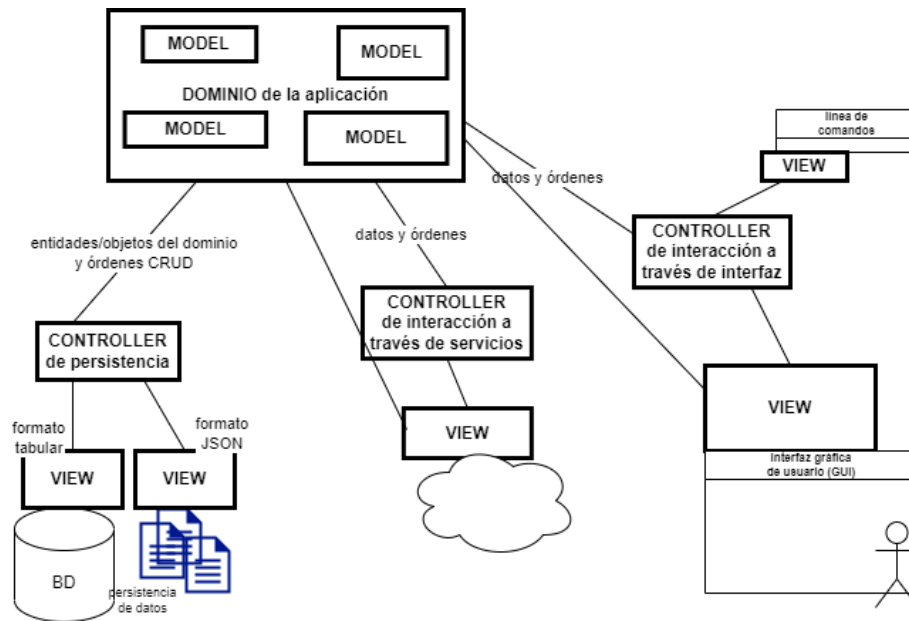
MODEL

MODEL

DOMINIO de la aplicación

MODEL

MODEL

línea de comandos

VIEW

datos y órdenes

CONTROLLER de interacción a través de interfaz

entidades/objetos del dominio y órdenes CRUD

datos y órdenes

CONTROLLER de interacción a través de servicios

CONTROLLER de persistencia

VIEW

formato tabular

formato JSON

VIEW

VIEW

VIEW

interfaz gráfica de usuario (GUI)

BD

persistencia de datos